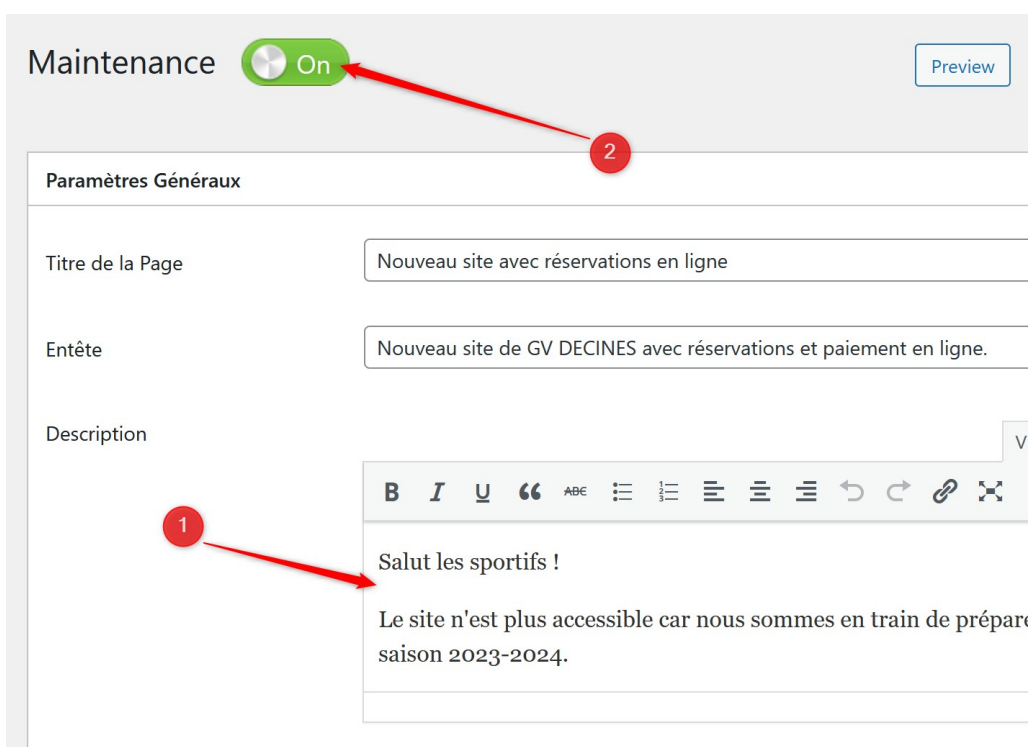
Maintenance On

Preview

2

Paramètres Généraux

Titre de la Page
Nouveau site avec réservations en ligne

Entête
Nouveau site de GV DECINES avec réservations et paiement en ligne.

Description

V

B I U ABC

1

Salut les sportifs !

Le site n'est plus accessible car nous sommes en train de prépare saison 2023-2024.